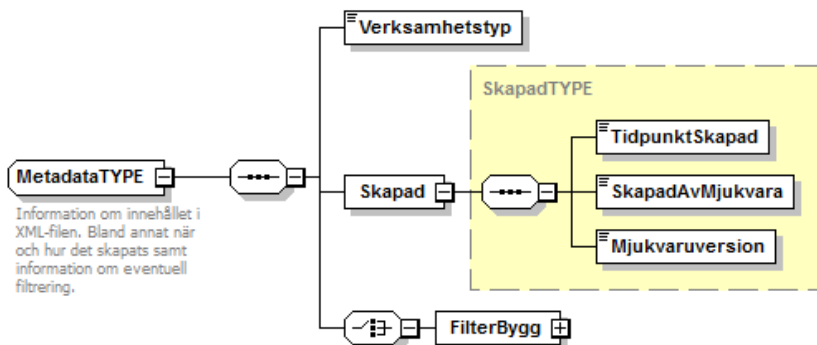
Verksamhetstyp

SkapadTYPE

TidpunktSkapad

MetadataTYPE

Skapad

SkapadAvMjukvara

Information om innehållet i XML-filen. Bland annat när och hur det skapats samt information om eventuell filtrering.

Mjukvaruversion

FilterBygg